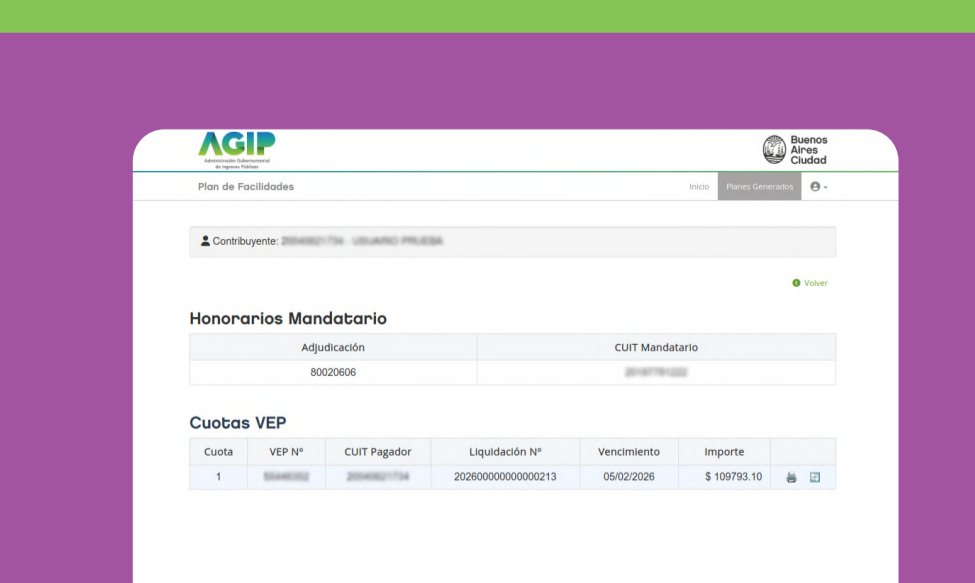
AGIP
Administración Gubernamental de Ingresos Públicos

Buenos Aires Ciudad

Plan de Facilidades

Inicio Planes Generados

Contribuyente: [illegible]

Volver

Honorarios Mandatario

| Adjudicación | CUIT Mandatario |
|---|---|
| 80020606 | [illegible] |

Cuotas VEP

| Cuota | VEP Nº | CUIT Pagador | Liquidación Nº | Vencimiento | Importe | |
|---|---|---|---|---|---|---|
| 1 | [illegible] | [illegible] | 202600000000000213 | 05/02/2026 | $ 109793.10 | |